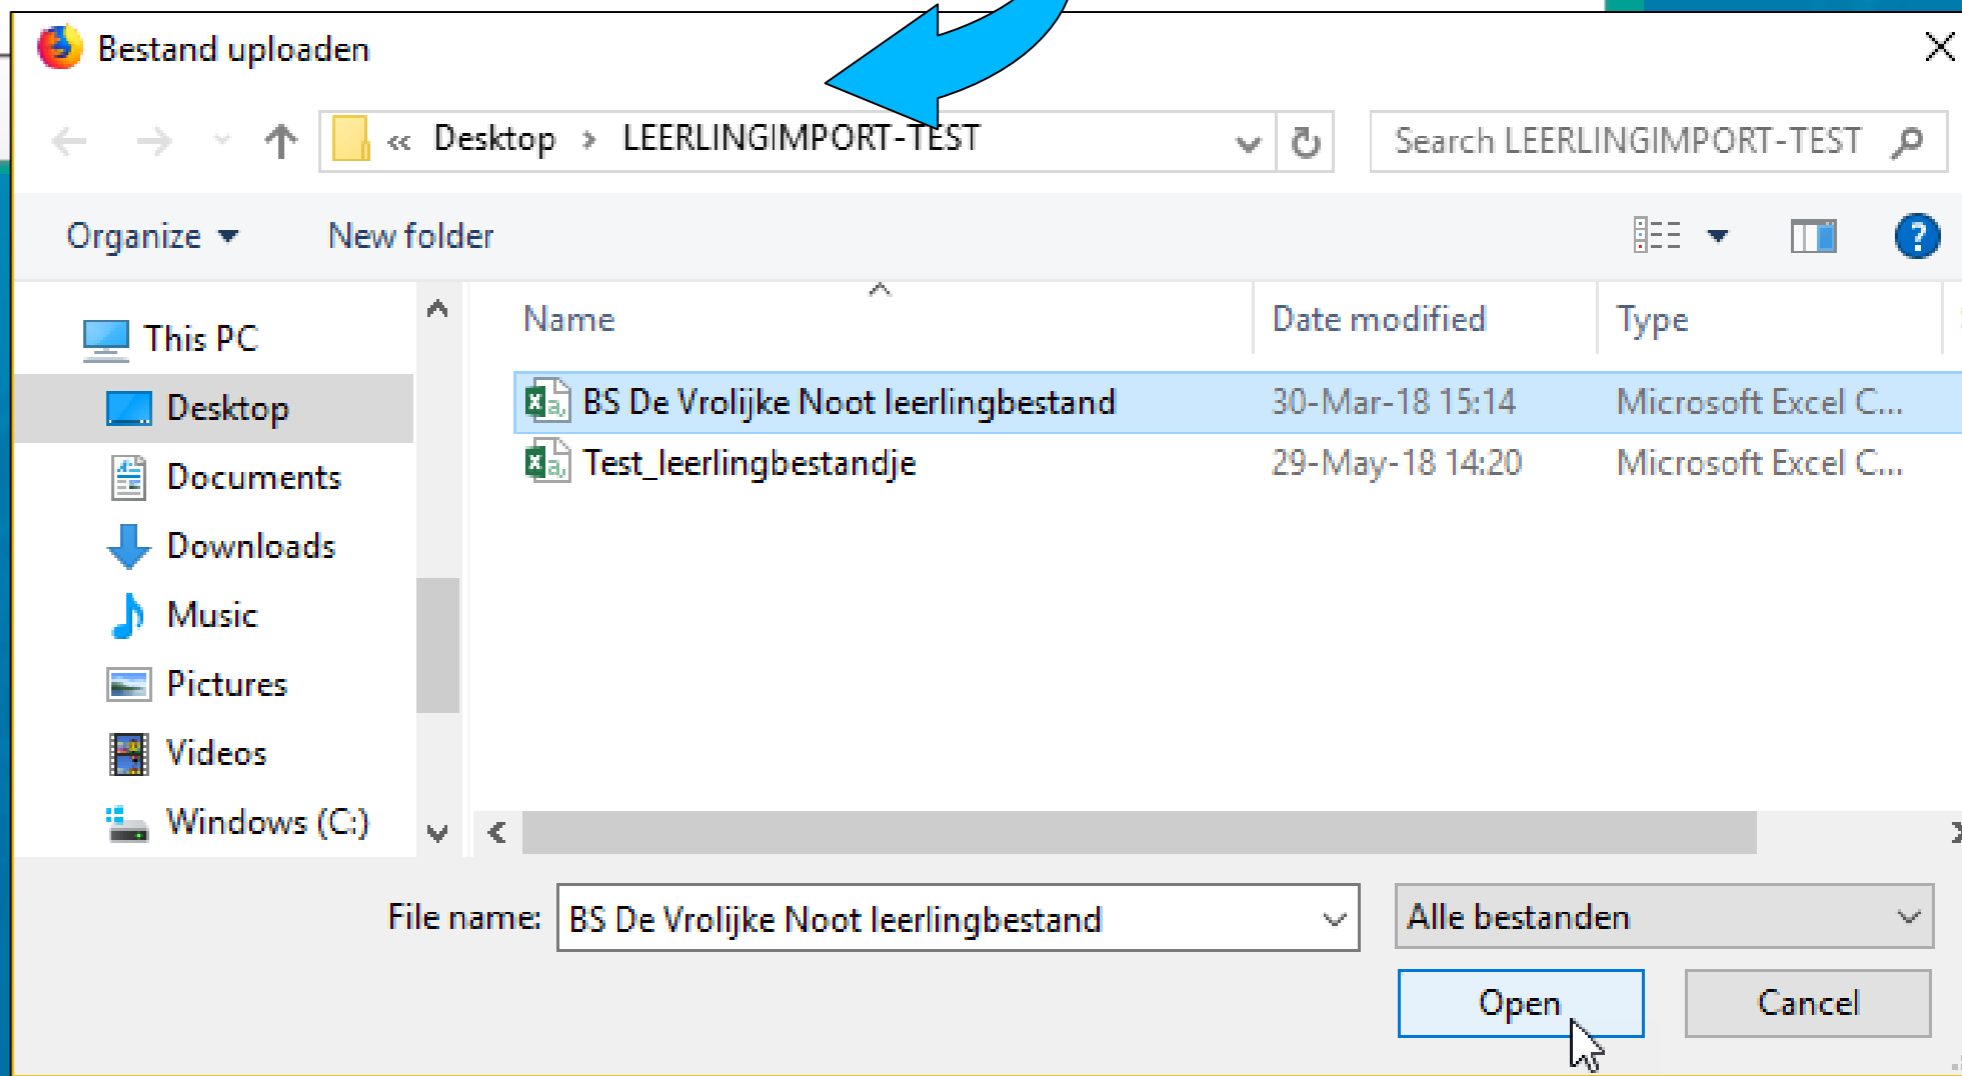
Bestand uploaden

« Desktop › LEERLINGIMPORT-TEST

Search LEERLINGIMPORT-TEST

Organize ▾ New folder

This PC
Desktop
Documents
Downloads
Music
Pictures
Videos
Windows (C:)

| Name | Date modified | Type |
|---|---|---|
| BS De Vrolijke Noot leerlingbestand | 30-Mar-18 15:14 | Microsoft Excel C... |
| Test_leerlingbestandje | 29-May-18 14:20 | Microsoft Excel C... |

File name: BS De Vrolijke Noot leerlingbestand

Alle bestanden

Open Cancel